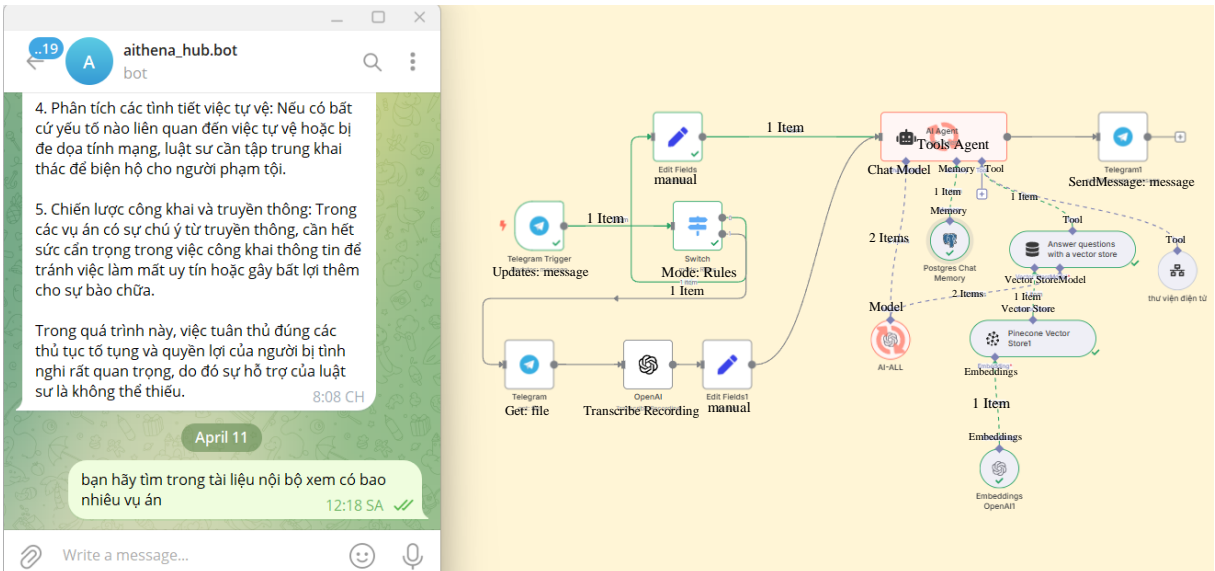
..19
aithena_hub.bot
bot

4. Phân tích các tình tiết việc tự vệ: Nếu có bất cứ yếu tố nào liên quan đến việc tự vệ hoặc bị đe dọa tính mạng, luật sư cần tập trung khai thác để biện hộ cho người phạm tội.

5. Chiến lược công khai và truyền thông: Trong các vụ án có sự chú ý từ truyền thông, cần hết sức cẩn trọng trong việc công khai thông tin để tránh việc làm mất uy tín hoặc gây bất lợi thêm cho sự bào chữa.

Trong quá trình này, việc tuân thủ đúng các thủ tục tố tụng và quyền lợi của người bị tình nghi rất quan trọng, do đó sự hỗ trợ của luật sư là không thể thiếu.
8:08 CH

April 11

bạn hãy tìm trong tài liệu nội bộ xem có bao nhiêu vụ án
12:18 SA

Write a message...

Edit Fields
manual
1 Item
AI Agent
Tools Agent
Telegram1
SendMessage: message
Chat Model
Memory
Tool
1 Item
Memory
1 Item
Tool
Tool
Telegram Trigger
Updates: message
1 Item
Switch
Mode: Rules
2 Items
Postgres Chat Memory
Answer questions with a vector store
Vector Store
Model
thư viện điện tử
1 Item
Model
2 Items
1 Item
Vector Store
Pinecone Vector Store1
AI-ALL
Telegram
Get: file
OpenAI
Transcribe Recording
Edit Fields1
manual
Embeddings
1 Item
Embeddings
Embeddings OpenAI1